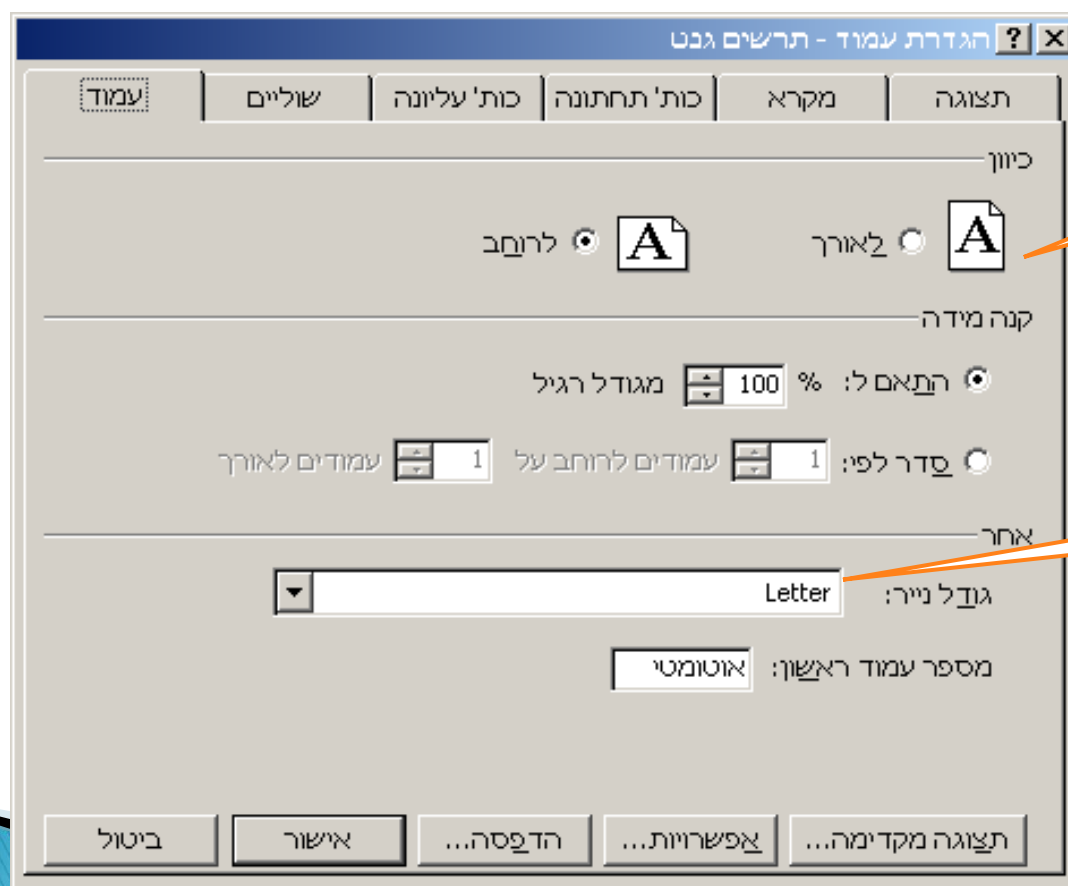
הגדרת עמוד - תרשים גנט ? X

עמוד | שוליים | כות' עליונה | כות' תחתונה | מקרא | תצוגה

כיוון

A לאורך

A לרוחב

קנה מידה

התאם ל: 100 % מגודל רגיל

סדר לפי: 1 עמודים לרוחב על 1 עמודים לאורך

אחר

גודל נייר: Letter

מספר עמוד ראשון: אוטומטי

תצוגה מקדימה... אפשרויות... הדפסה... אישור ביטול